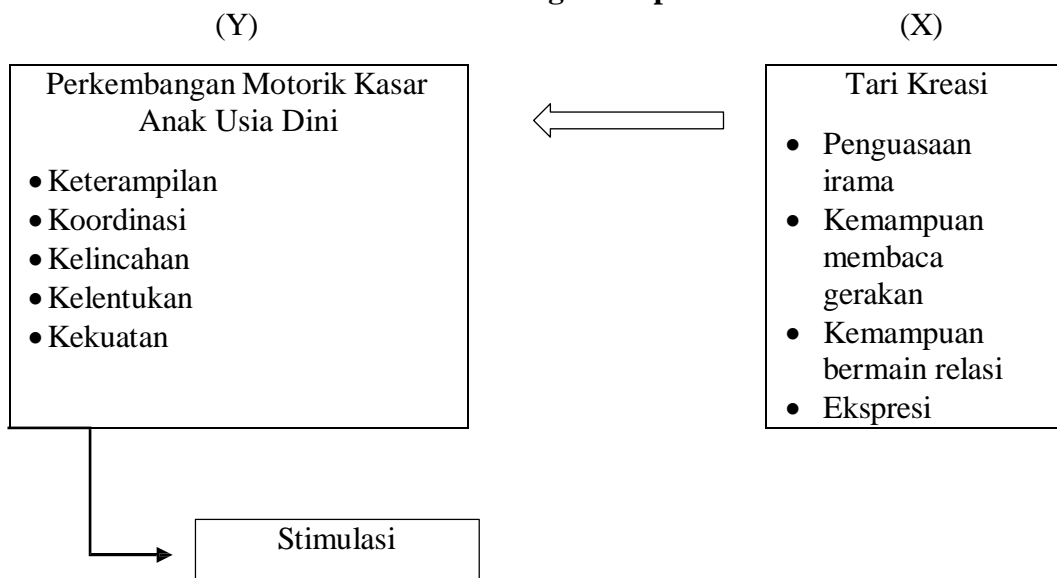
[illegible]

(Y)

(X)

Perkembangan Motorik Kasar Anak Usia Dini

- Keterampilan
- Koordinasi
- Kelincahan
- Kelentukan
- Kekuatan

Tari Kreasi

- Penguasaan irama
- Kemampuan membaca gerakan
- Kemampuan bermain relasi
- Ekspresi

Stimulasi